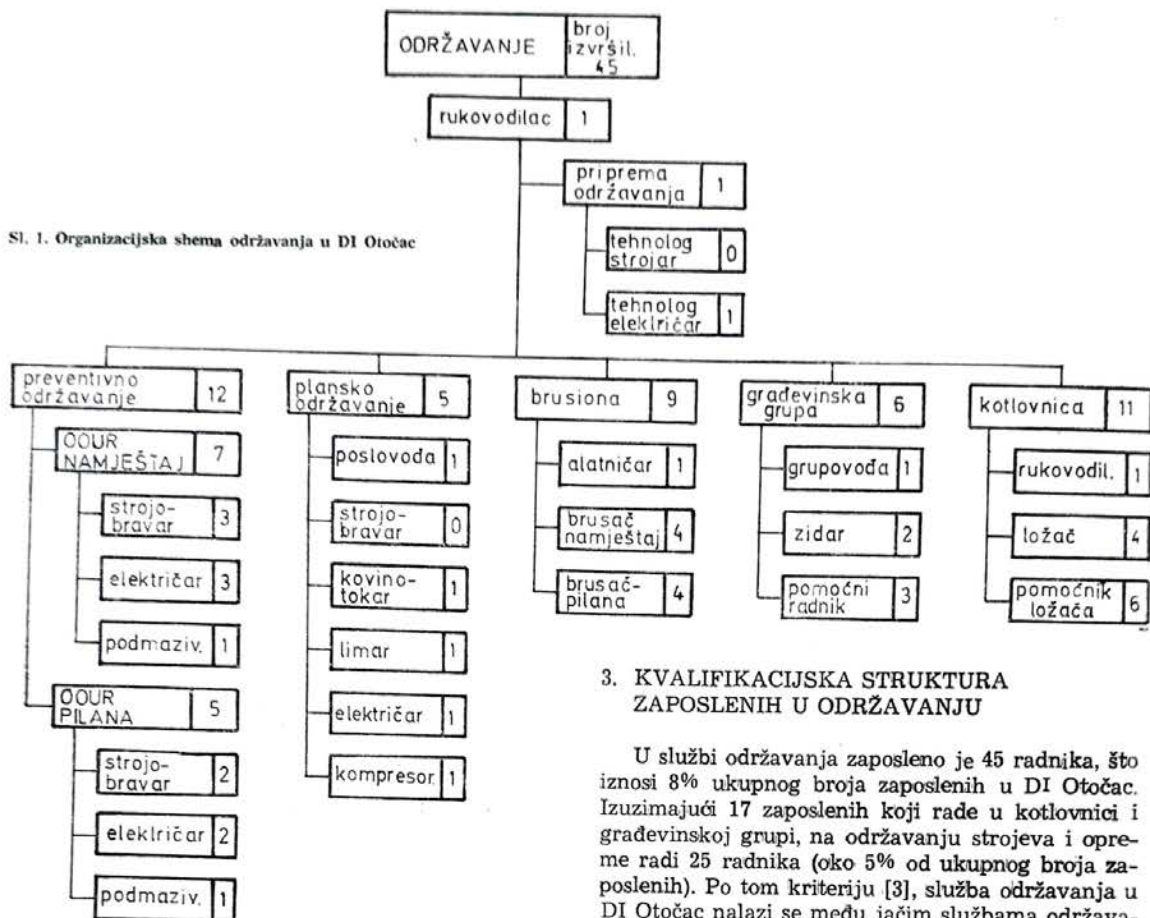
ODRŽAVANJE broj izvršil. 45

rukovodilac 1

priprema održavanja 1

Sl. 1. Organizacijska shema održavanja u DI Otočac

tehnolog strojar 0

tehnolog električar 1

preventivno održavanje 12

OOUR NAMJEŠTAJ 7

strojo-bravar 3

električar 3

podmaziv. 1

OOUR PILANA 5

strojo-bravar 2

električar 2

podmaziv. 1

plansko održavanje 5

poslovođa 1

strojo-bravar 0

kovino-tokar 1

limar 1

električar 1

kompresor. 1

brusiona 9

alatničar 1

brusač namještaj 4

brusač-pilana 4

građevinska grupa 6

grupovođa 1

zidar 2

pomoćni radnik 3

kotlovnica 11

rukovodil. 1

ložač 4

pomoćnik ložača 6

3. KVALIFIKACIJSKA STRUKTURA ZAPOSLENIH U ODRŽAVANJU

U službi održavanja zaposleno je 45 radnika, što iznosi 8% ukupnog broja zaposlenih u DI Otočac. Izuzimajući 17 zaposlenih koji rade u kotlovnici i građevinskoj grupi, na održavanju strojeva i opreme radi 25 radnika (oko 5% od ukupnog broja zaposlenih). Po tom kriteriju [3], služba održavanja u DI Otočac nalazi se među jačim službama održava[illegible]